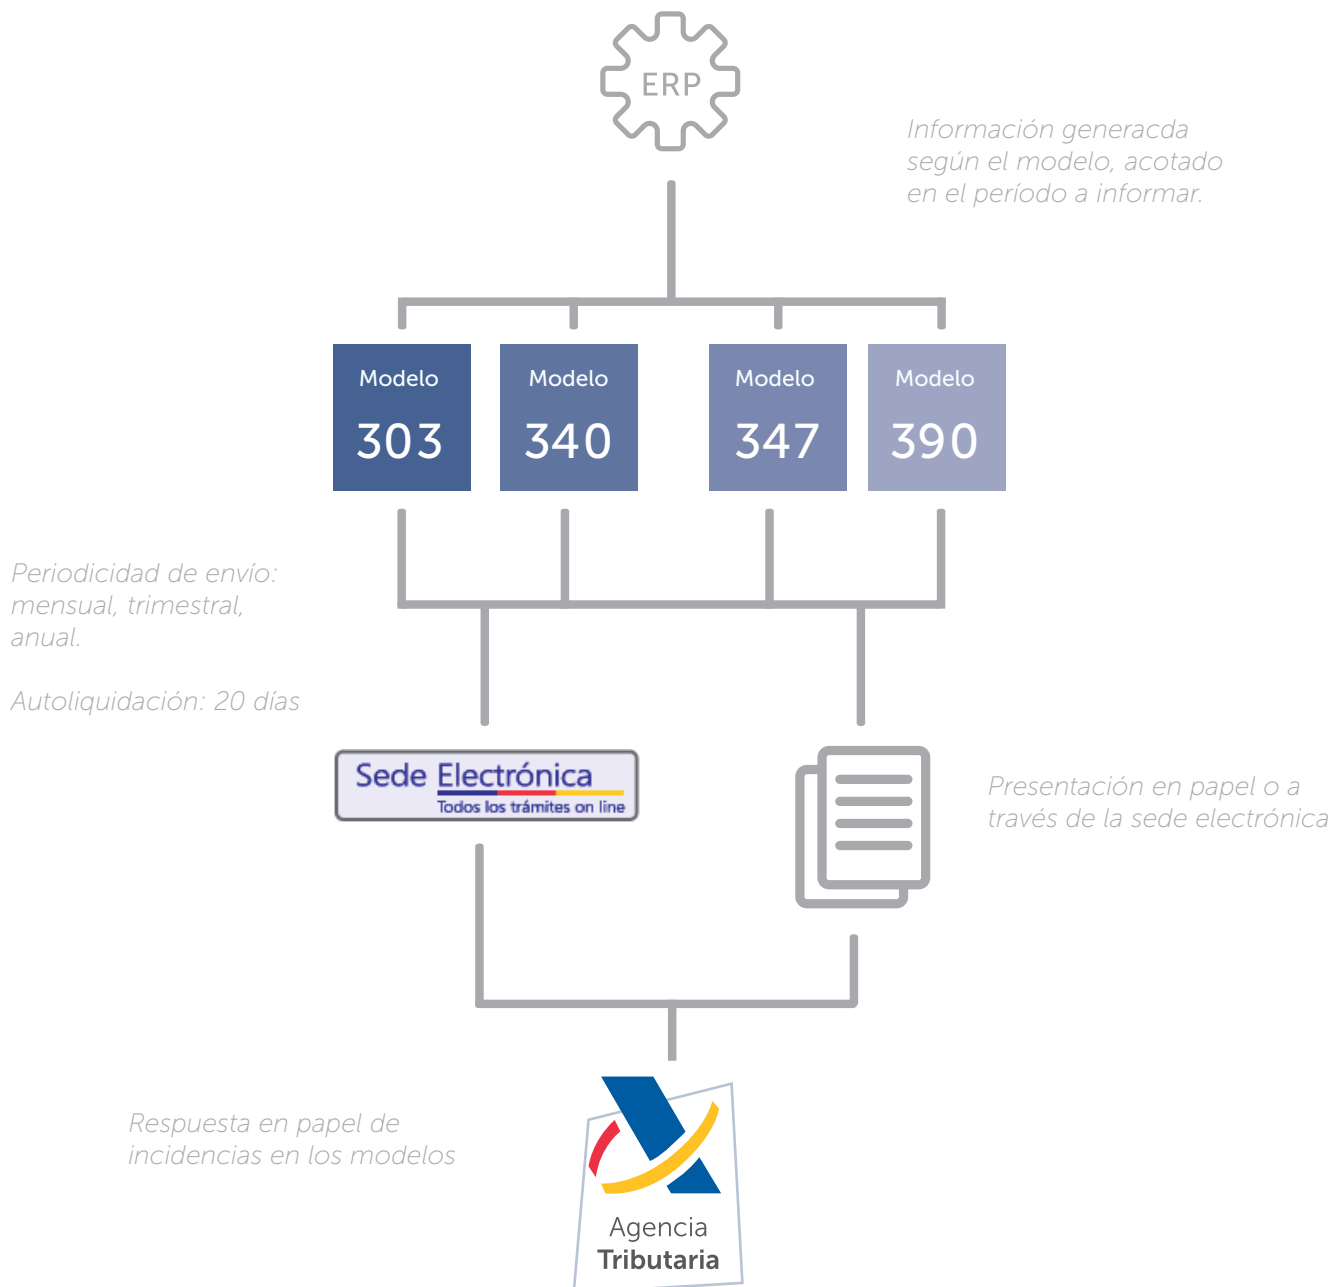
ERP

Información generacda según el modelo, acotado en el período a informar.

Modelo 303

Modelo 340

Modelo 347

Modelo 390

Periodicidad de envío: mensual, trimestral, anual.

Autoliquidación: 20 días

Sede Electrónica
Todos los trámites on line

Presentación en papel o a través de la sede electrónica

Respuesta en papel de incidencias en los modelos

Agencia
Tributaria